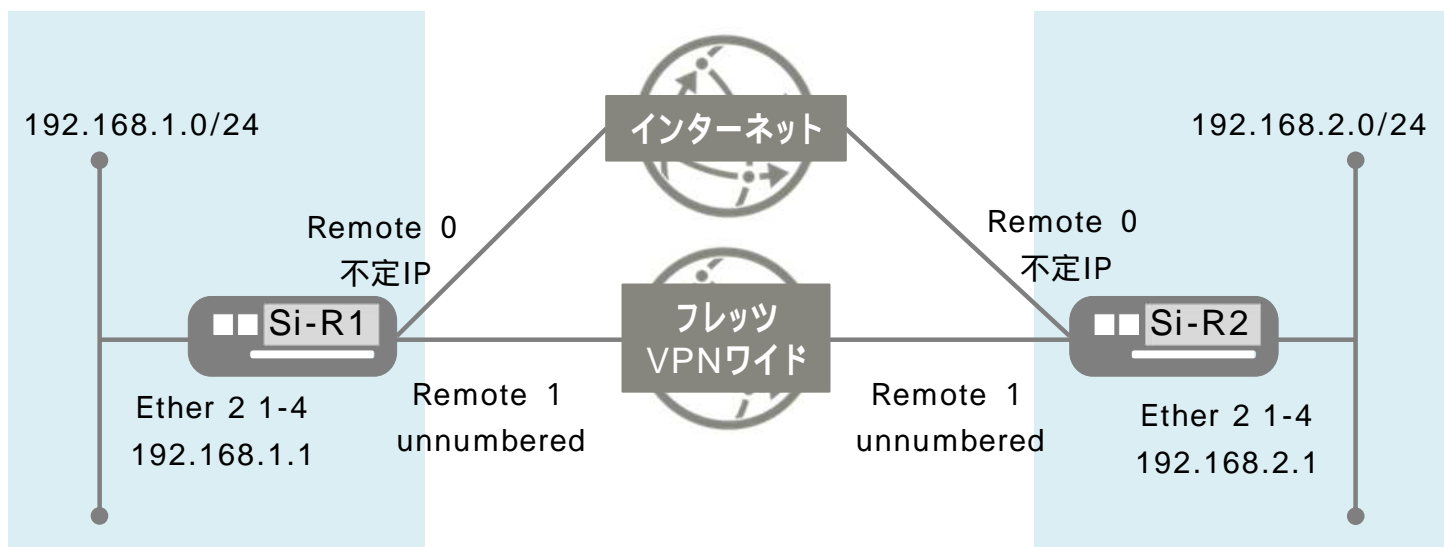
192.168.1.0/24

インターネット

192.168.2.0/24

Remote 0
不定IP

Remote 0
不定IP

Si-R1

フレッツ
VPNワイド

Si-R2

Ether 2 1-4
192.168.1.1

Remote 1
unnumbered

Remote 1
unnumbered

Ether 2 1-4
192.168.2.1